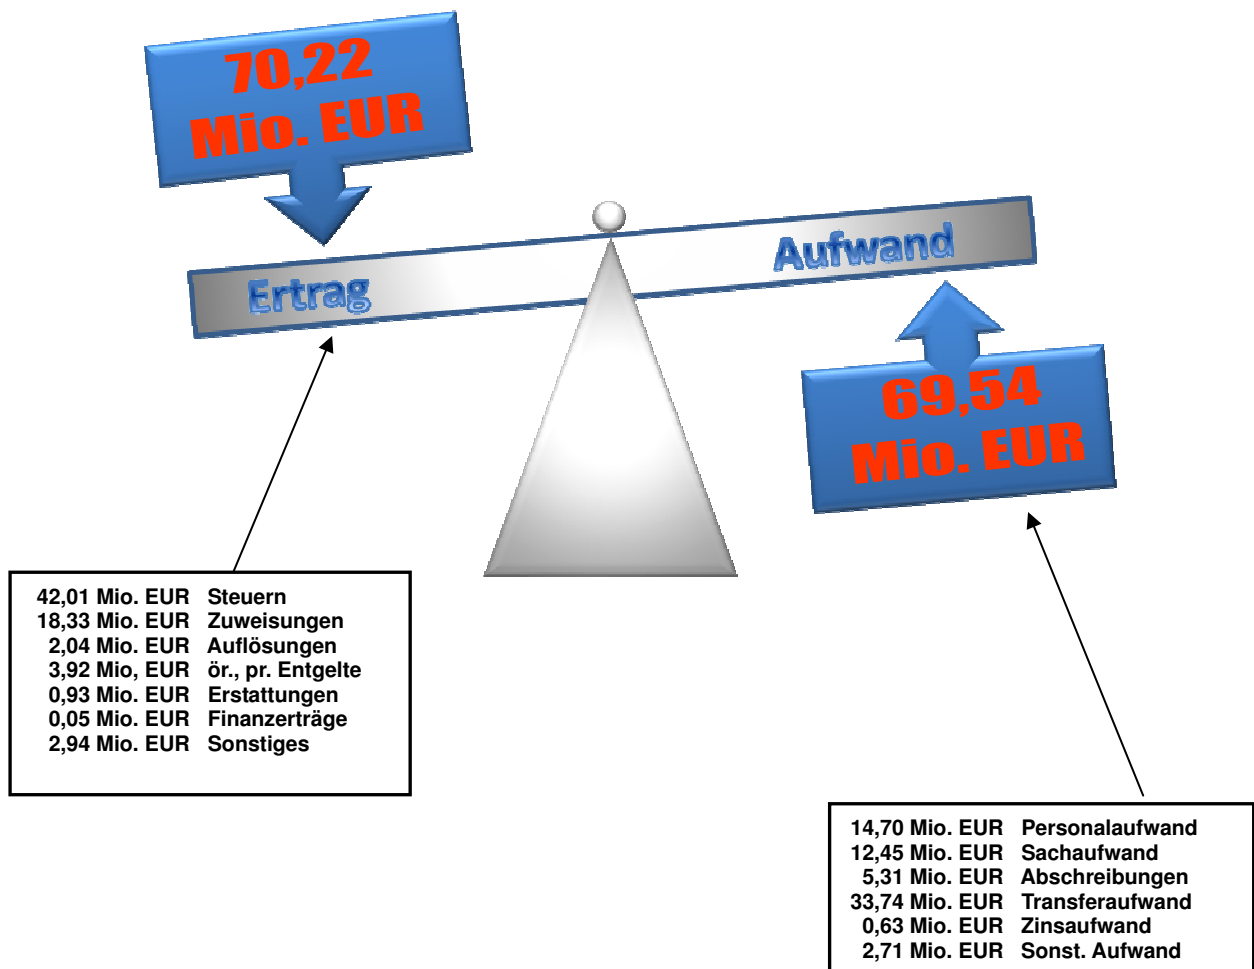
70,22
Mio. EUR

Ertrag

Aufwand

69,54
Mio. EUR

42,01 Mio. EUR Steuern
18,33 Mio. EUR Zuweisungen
2,04 Mio. EUR Auflösungen
3,92 Mio, EUR ör., pr. Entgelte
0,93 Mio. EUR Erstattungen
0,05 Mio. EUR Finanzerträge
2,94 Mio. EUR Sonstiges

14,70 Mio. EUR Personalaufwand
12,45 Mio. EUR Sachaufwand
5,31 Mio. EUR Abschreibungen
33,74 Mio. EUR Transferaufwand
0,63 Mio. EUR Zinsaufwand
2,71 Mio. EUR Sonst. Aufwand